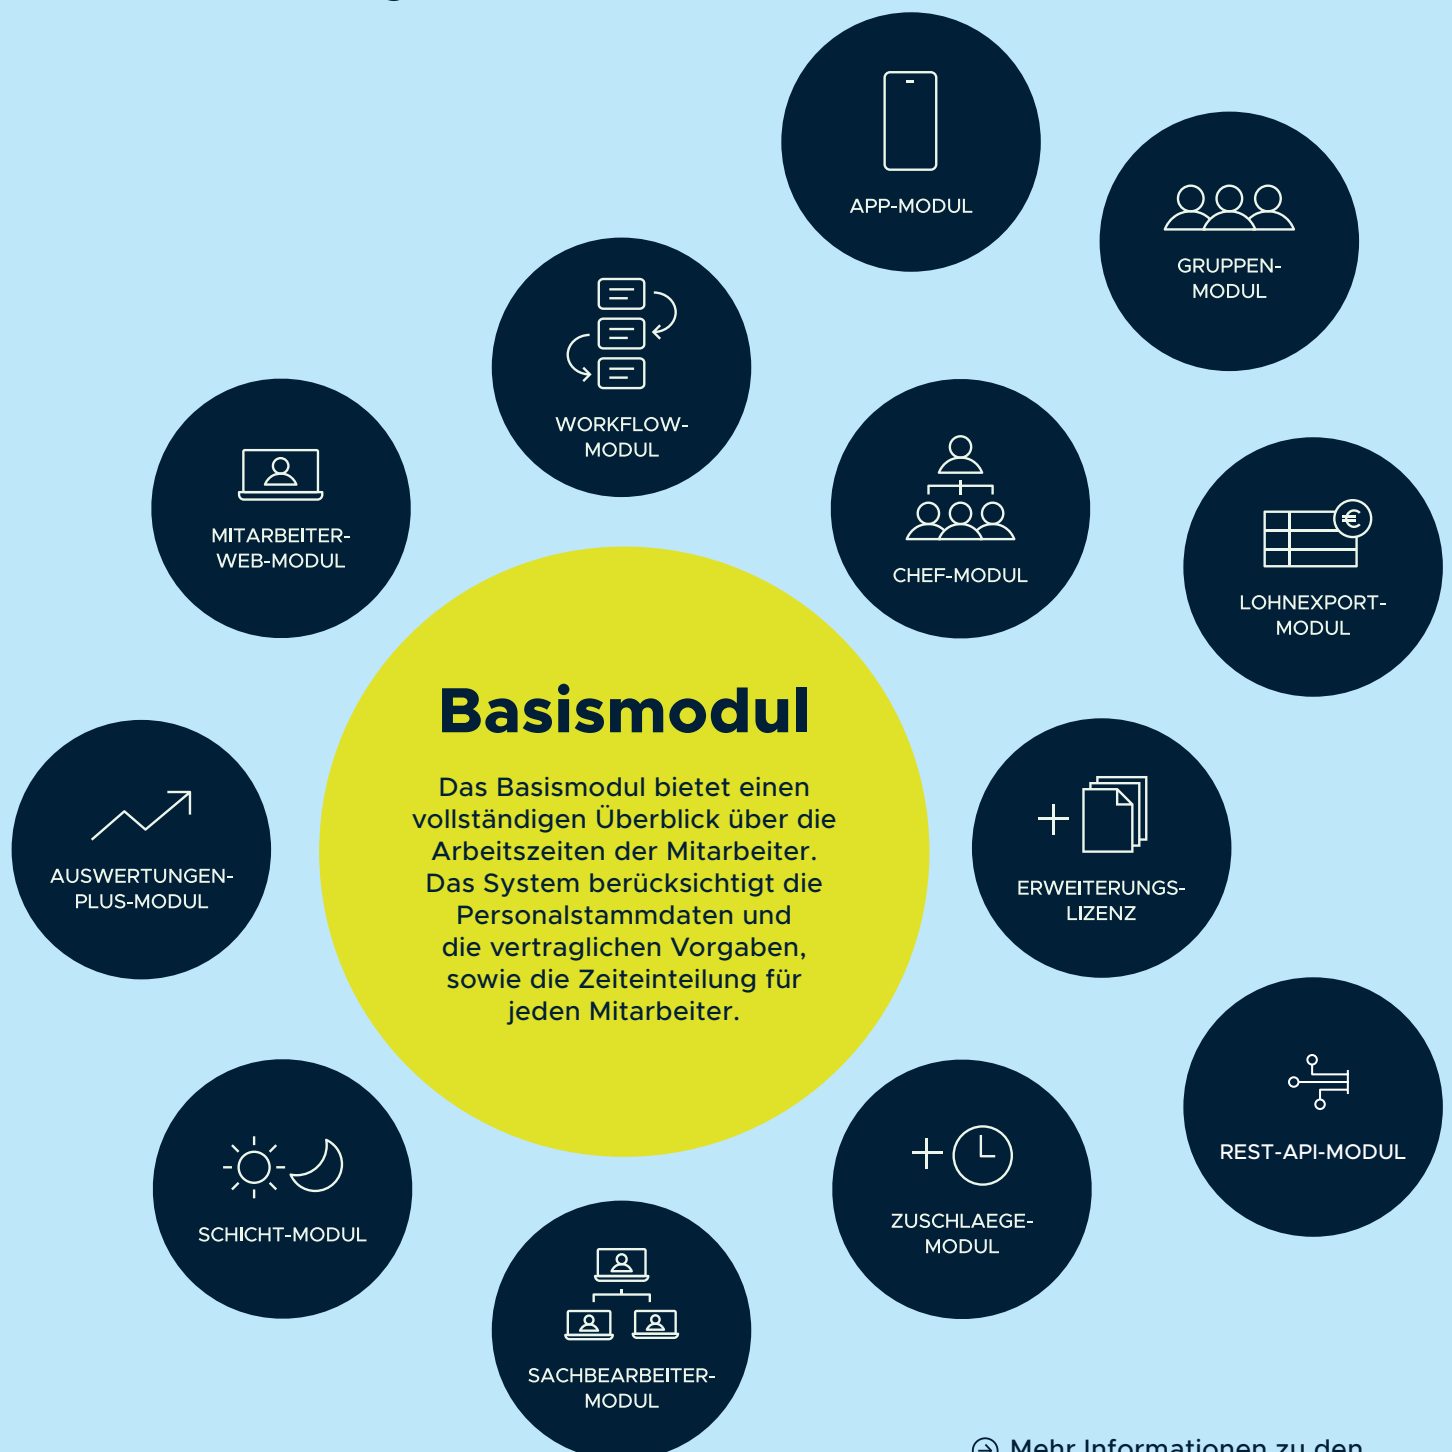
APP-MODUL

GRUPPEN-MODUL

WORKFLOW-MODUL

MITARBEITER-WEB-MODUL

CHEF-MODUL

LOHNEXPORT-MODUL

Basismodul

Das Basismodul bietet einen vollständigen Überblick über die Arbeitszeiten der Mitarbeiter. Das System berücksichtigt die Personalstammdaten und die vertraglichen Vorgaben, sowie die Zeiteinteilung für jeden Mitarbeiter.

AUSWERTUNGEN-PLUS-MODUL

ERWEITERUNGS-LIZENZ

REST-API-MODUL

SCHICHT-MODUL

ZUSCHLAEGE-MODUL

SACHBEARBEITER-MODUL

Mehr Informationen zu den